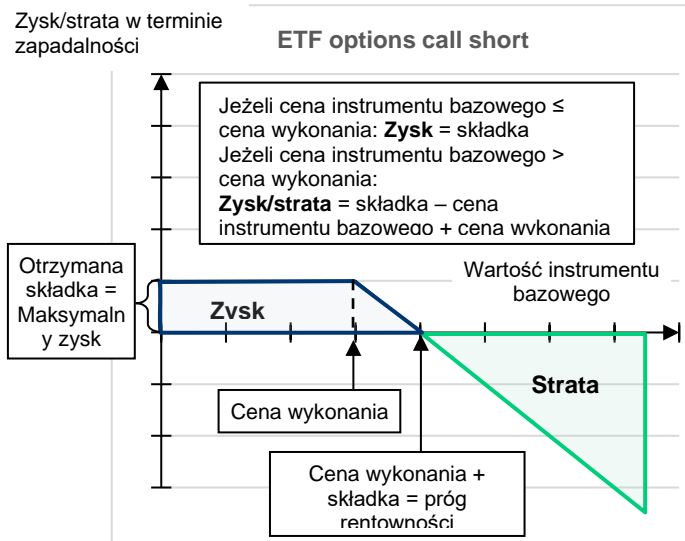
Zysk/strata w terminie zapadalności

ETF options call short

Jeżeli cena instrumentu bazowego ≤ cena wykonania: **Zysk** = składka
Jeżeli cena instrumentu bazowego > cena wykonania:
**Zysk/strata** = składka – cena instrumentu bazowego + cena wykonania

Otrzymana składka = Maksymalny zysk

Zysk

Wartość instrumentu bazowego

Strata

Cena wykonania

Cena wykonania + składka = próg rentowności